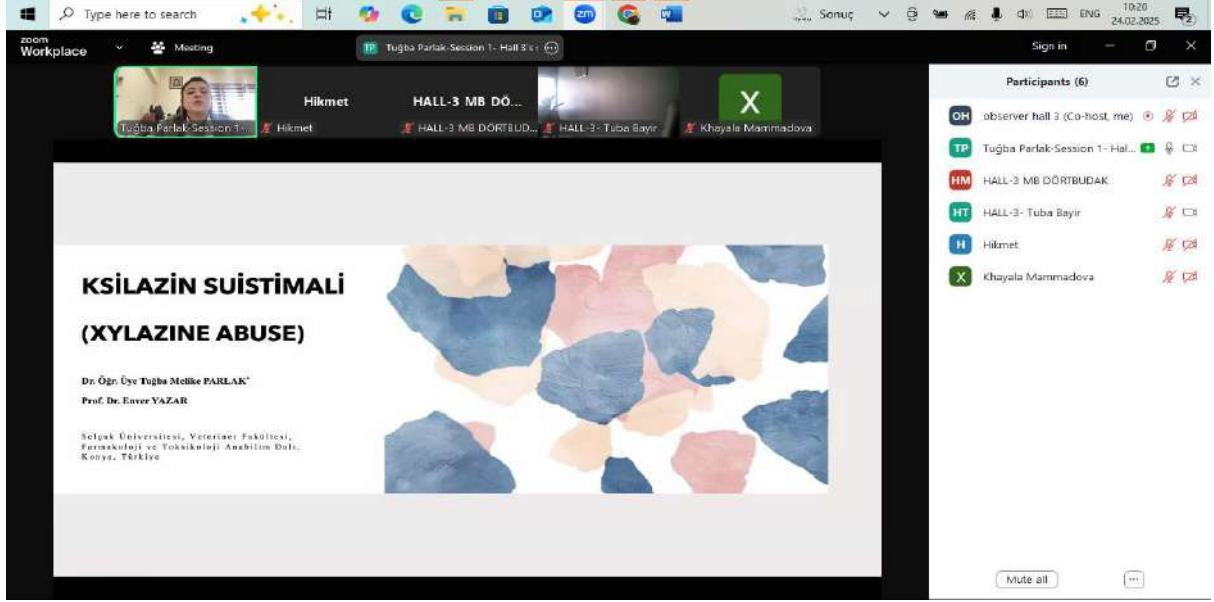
Type here to search

Sonuç

ENG

10:20
24.02.2025

zoom
Workplace

Meeting

TP Tuğba Parlak-Session 1- Hall 3's

Sign in

Tuğba Parlak-Session 1-...

Hikmet

Hikmet

HALL-3 MB DÖ...

HALL-3 MB DÖRTBUD...

HALL-3- Tuba Bayir

X

Khayala Mammadova

Participants (6)

OH observer hall 3 (Co-host, me)

TP Tuğba Parlak-Session 1- Hal...

HM HALL-3 MB DÖRTBUDAK

HT HALL-3- Tuba Bayir

H Hikmet

X Khayala Mammadova

KSİLAZİN SUİSTİMALİ

(XYLAZINE ABUSE)

Dr. Öğr. Üye Tuğba Melike PARLAK*

Prof. Dr. Enver YAZAR

Selçuk Üniversitesi, Veteriner Fakültesi, Farmakoloji ve Toksikoloji Anabilim Dalı, Konya, Türkiye

Mute all